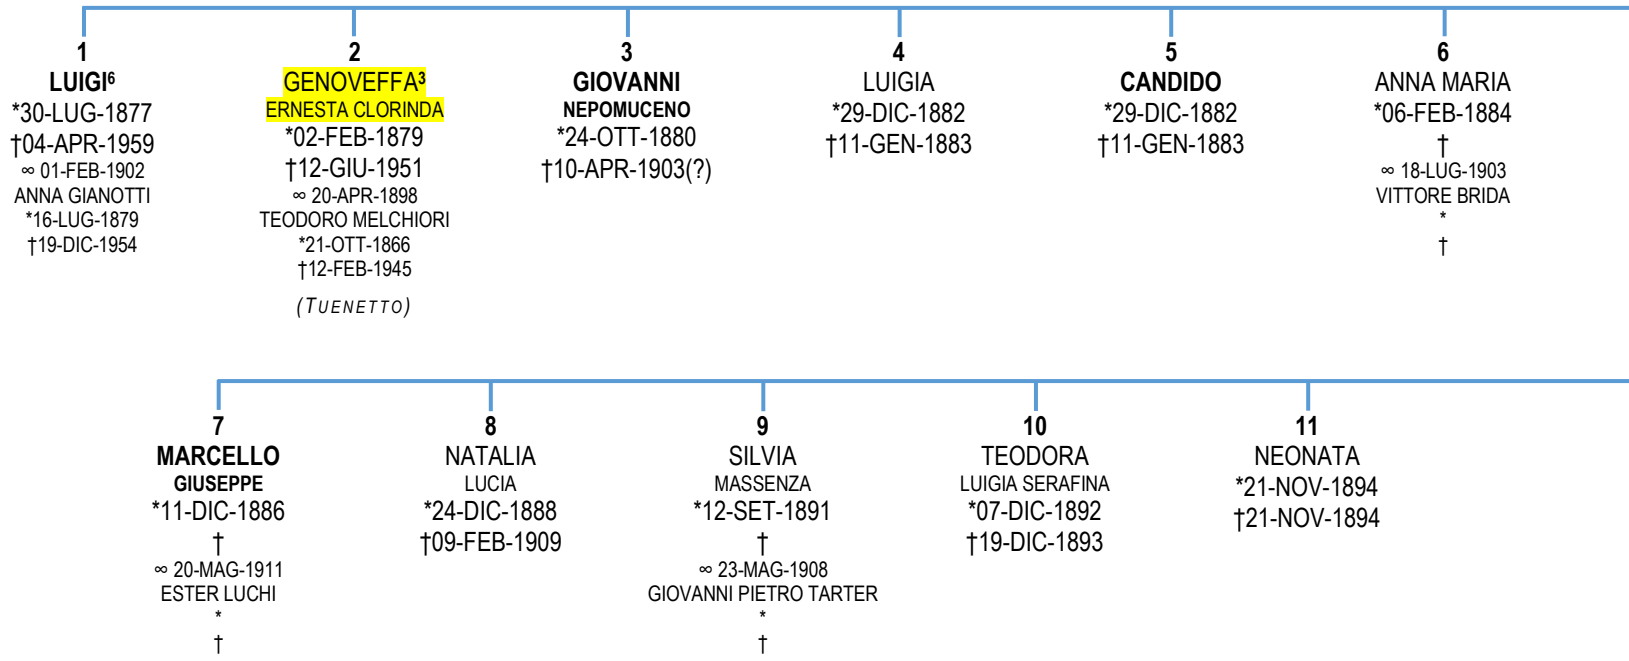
1
LUIGI$^6$
*30-LUG-1877
†04-APR-1959
∞ 01-FEB-1902
ANNA GIANOTTI
*16-LUG-1879
†19-DIC-1954

2
GENOVEFFA$^3$
ERNESTA CLORINDA
*02-FEB-1879
†12-GIU-1951
∞ 20-APR-1898
TEODORO MELCHIORI
*21-OTT-1866
†12-FEB-1945
(TUENETTO)

3
GIOVANNI
NEPOMUCENO
*24-OTT-1880
†10-APR-1903(?)

4
LUIGIA
*29-DIC-1882
†11-GEN-1883

5
CANDIDO
*29-DIC-1882
†11-GEN-1883

6
ANNA MARIA
*06-FEB-1884
†
∞ 18-LUG-1903
VITTORE BRIDA
*
†

7
MARCELLO
GIUSEPPE
*11-DIC-1886
†
∞ 20-MAG-1911
ESTER LUCHI
*
†

8
NATALIA
LUCIA
*24-DIC-1888
†09-FEB-1909

9
SILVIA
MASSENZA
*12-SET-1891
†
∞ 23-MAG-1908
GIOVANNI PIETRO TARTER
*
†

10
TEODORA
LUIGIA SERAFINA
*07-DIC-1892
†19-DIC-1893

11
NEONATA
*21-NOV-1894
†21-NOV-1894